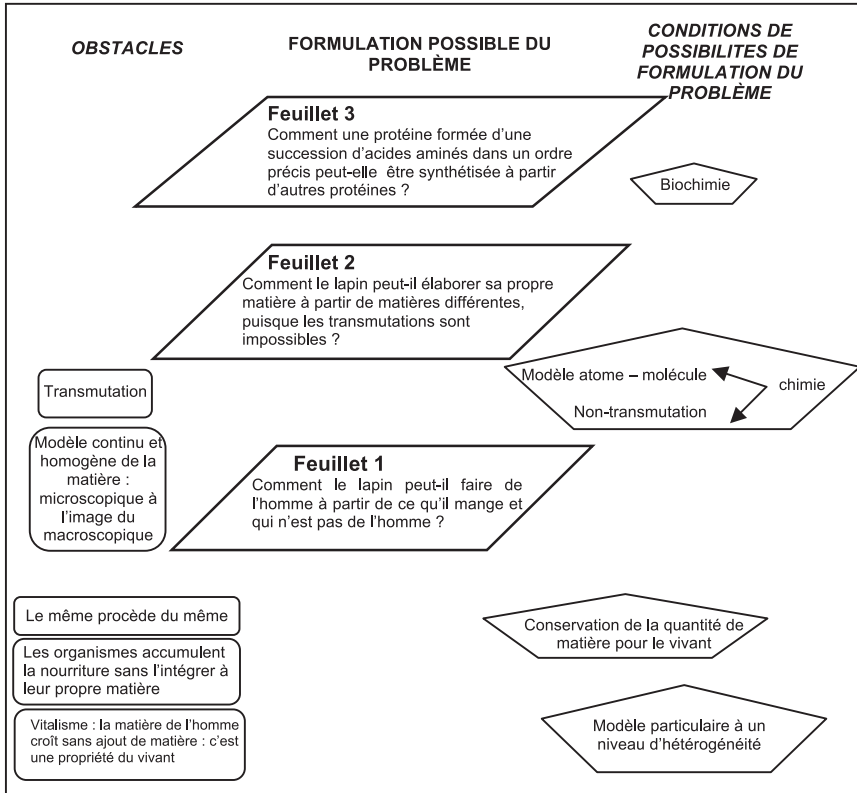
OBSTACLES

FORMULATION POSSIBLE DU PROBLÈME

CONDITIONS DE POSSIBILITES DE FORMULATION DU PROBLÈME

Feuillet 3
Comment une protéine formée d'une succession d'acides aminés dans un ordre précis peut-elle être synthétisée à partir d'autres protéines ?

Biochimie

Feuillet 2
Comment le lapin peut-il élaborer sa propre matière à partir de matières différentes, puisque les transmutations sont impossibles ?

Transmutation

Modèle atome – molécule

chimie

Non-transmutation

Modèle continu et homogène de la matière : microscopique à l'image du macroscopique

Feuillet 1
Comment le lapin peut-il faire de l'homme à partir de ce qu'il mange et qui n'est pas de l'homme ?

Le même procède du même

Les organismes accumulent la nourriture sans l'intégrer à leur propre matière

Conservation de la quantité de matière pour le vivant

Vitalisme : la matière de l'homme croît sans ajout de matière : c'est une propriété du vivant

Modèle particulaire à un niveau d'hétérogénéité